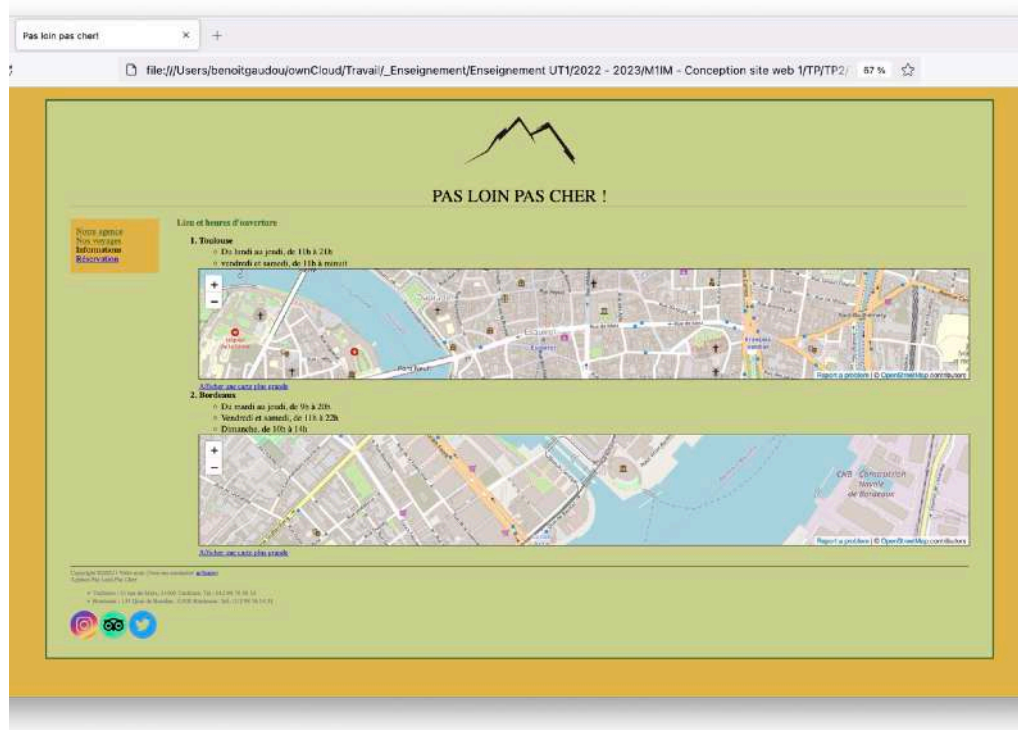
Pas loin pas cher!

file:///Users/benoitgaudou/ownCloud/Travail/_Enseignement/Enseignement UT1/2022 - 2023/M1IM - Conception site web 1/TP/TP2/

67 %

PAS LOIN PAS CHER !

Notre agence
Nos voyages
Informations
Réservation

Lieu et heures d'ouverture

1. Toulouse
- Du lundi au jeudi, de 10h à 21h
- vendredi et samedi, de 11h à minuit

+
−

Report a problem | © OpenStreetMap contributors

Afficher une carte plus grande

2. Bordeaux
- Du mardi au jeudi, de 9h à 20h
- Vendredi et samedi, de 11h à 22h
- Dimanche, de 10h à 14h

+
−

CAB Conservation navale de Bordeaux

Report a problem | © OpenStreetMap contributors

Afficher une carte plus grande

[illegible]
Agence Pas Loin Pas Cher

- Toulouse : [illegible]
- Bordeaux : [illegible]